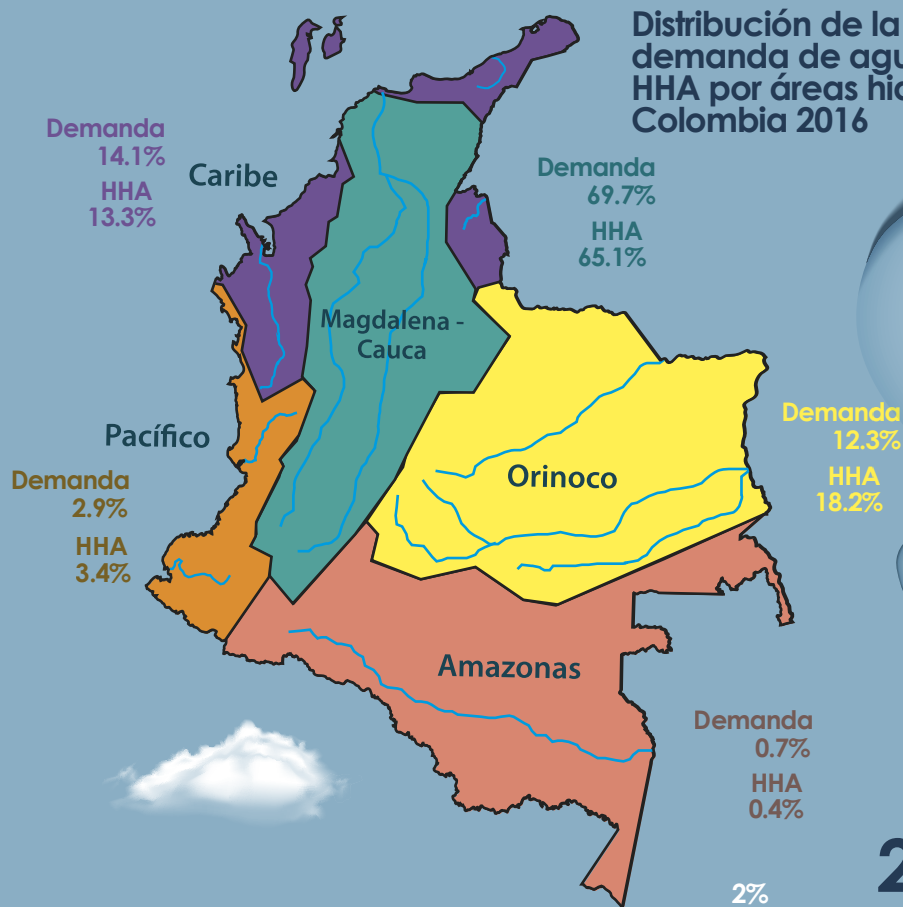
Distribución de la demanda de agu HHA por áreas hid Colombia 2016

Demanda
14.1%
HHA
13.3%

Caribe

Demanda
69.7%
HHA
65.1%

Magdalena - Cauca

Pacífico

Demanda
2.9%
HHA
3.4%

Orinoco

Demanda
12.3%
HHA
18.2%

Amazonas

Demanda
0.7%
HHA
0.4%

2%

2